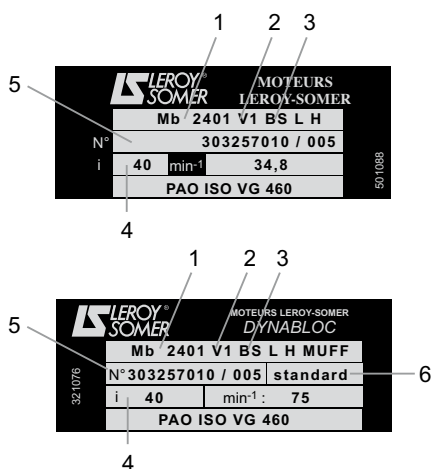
1 2 3

5

LEROY® SOMER

MOTEURS LEROY-SOMER

Mb 2401 V1 BS L H

N° 303257010 / 005

i 40 min-1 34,8

PAO ISO VG 460

501088

4

1 2 3

5

LEROY® SOMER

MOTEURS LEROY-SOMER DYNABLOC

Mb 2401 V1 BS L H MUFF

N°303257010 / 005 standard

6

321076

i 40 min-1 : 75

PAO ISO VG 460

4